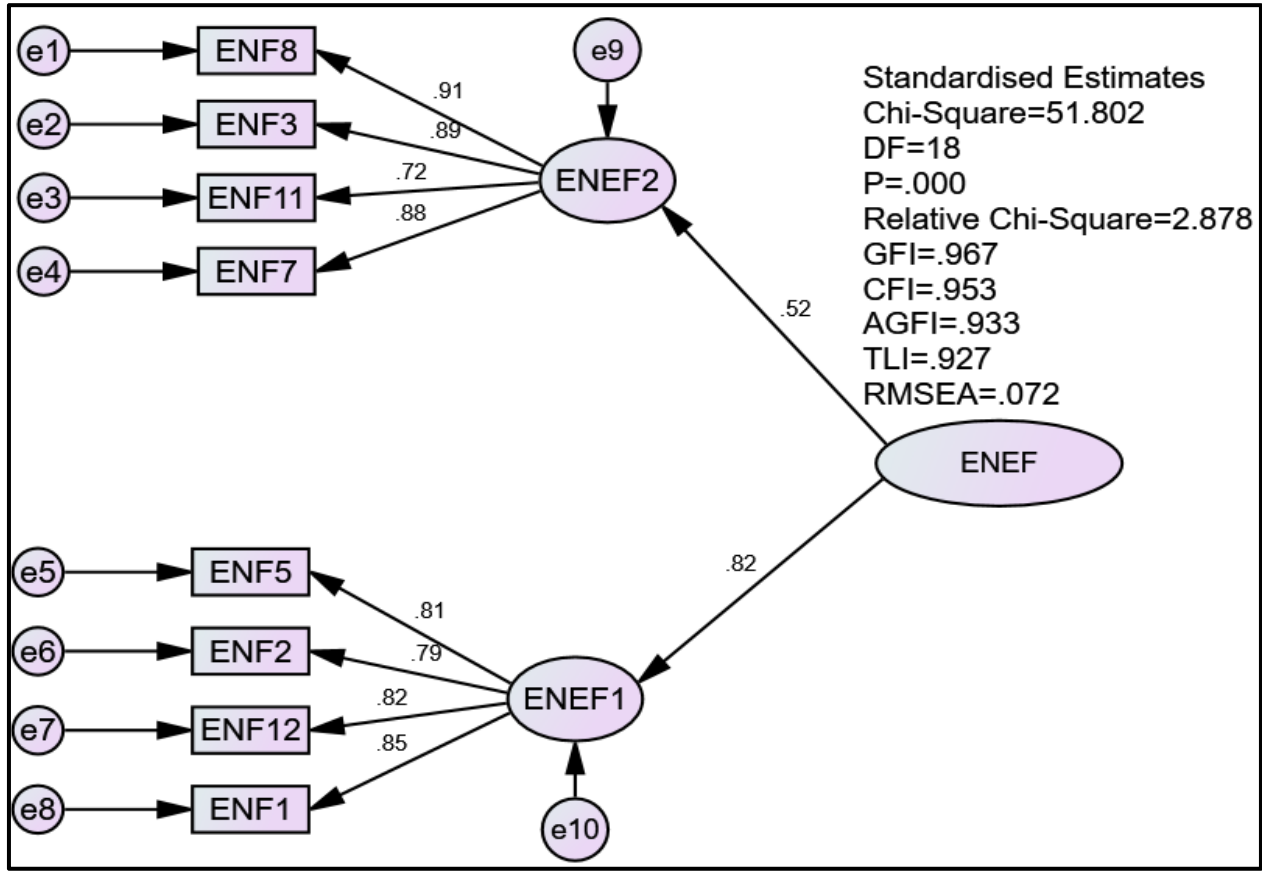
e1
ENF8
e2
ENF3
e3
ENF11
e4
ENF7
e9
.91
.89
.72
.88
ENEF2
Standardised Estimates
Chi-Square=51.802
DF=18
P=.000
Relative Chi-Square=2.878
GFI=.967
CFI=.953
AGFI=.933
TLI=.927
RMSEA=.072
.52
ENEF
.82
e5
ENF5
e6
ENF2
e7
ENF12
e8
ENF1
.81
.79
.82
.85
ENEF1
e10